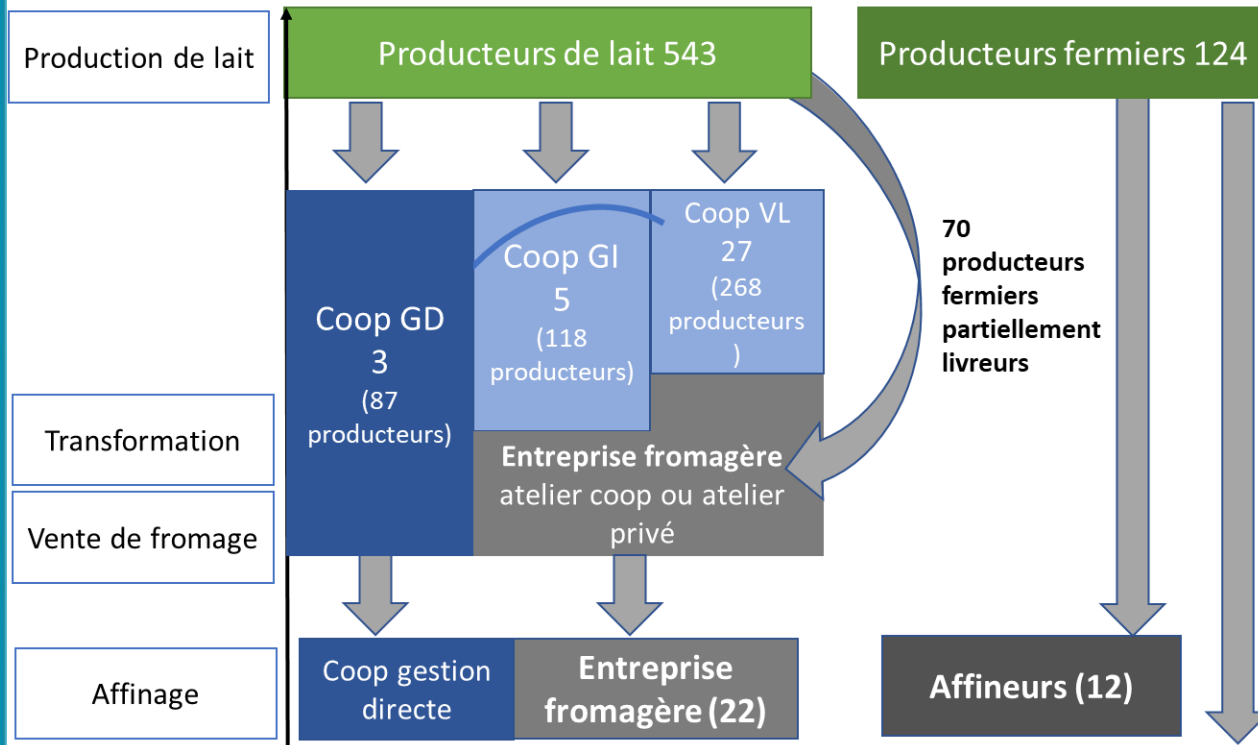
Production de lait

Producteurs de lait 543

Producteurs fermiers 124

Coop GD 3 (87 producteurs)

Coop GI 5 (118 producteurs)

Coop VL 27 (268 producteurs )

70 producteurs fermiers partiellement livreurs

Transformation

Vente de fromage

Entreprise fromagère atelier coop ou atelier privé

Affinage

Coop gestion directe

Entreprise fromagère (22)

Affineurs (12)